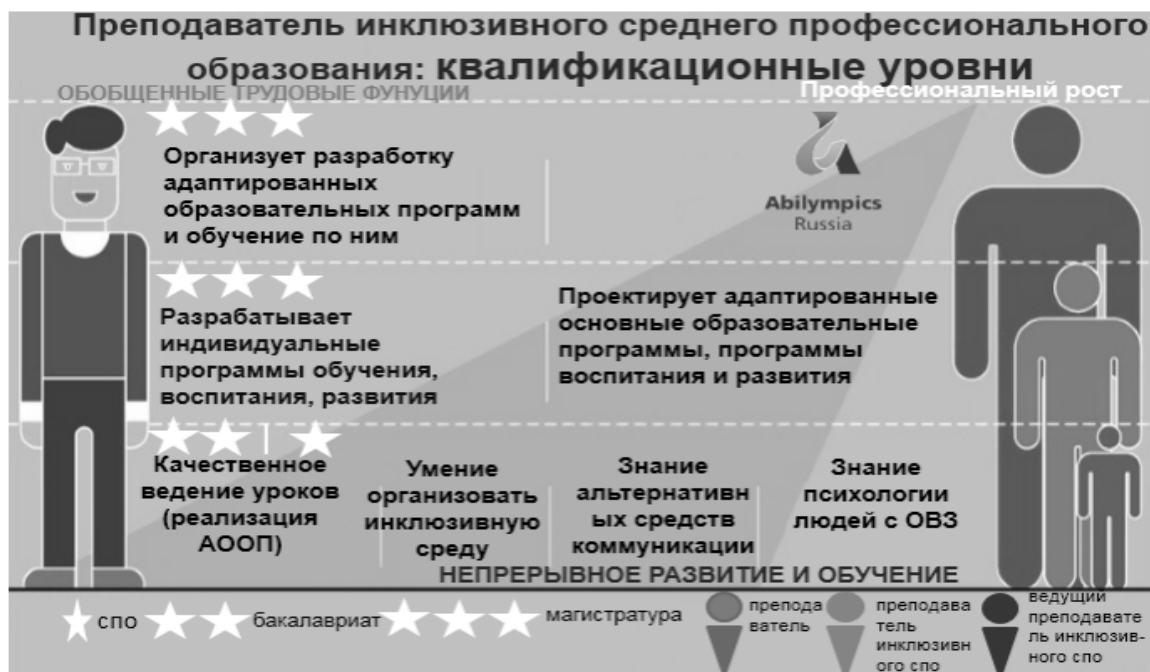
Преподаватель инклюзивного среднего профессионального образования: квалификационные уровни

ОБОБЩЕННЫЕ ТРУДОВЫЕ ФУНЦИИ

Профессиональный рост

Организует разработку адаптированных образовательных программ и обучение по ним

Abilympics Russia

Разрабатывает индивидуальные программы обучения, воспитания, развития

Проектирует адаптированные основные образовательные программы, программы воспитания и развития

Качественное ведение уроков (реализация АООП)

Умение организовать инклюзивную среду

Знание альтернативных средств коммуникации

Знание психологии людей с ОВЗ

НЕПРЕРЫВНОЕ РАЗВИТИЕ И ОБУЧЕНИЕ

спо бакалавриат магистратура преподаватель преподаватель инклюзивного спо ведущий преподаватель инклюзивного спо